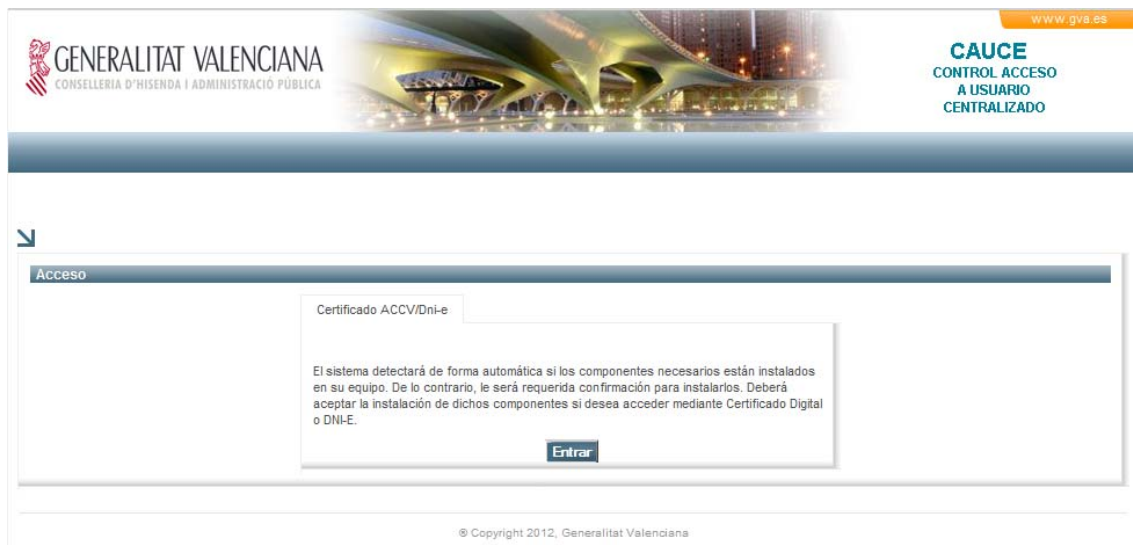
GENERALITAT VALENCIANA
CONSELLERIA D'HISENDA I ADMINISTRACIÓ PÚBLICA

www.gva.es

CAUCE
CONTROL ACCESO A USUARIO CENTRALIZADO

Acceso

Certificado ACCV/Dni-e

El sistema detectará de forma automática si los componentes necesarios están instalados en su equipo. De lo contrario, le será requerida confirmación para instalarlos. Deberá aceptar la instalación de dichos componentes si desea acceder mediante Certificado Digital o DNI-E.

Entrar

® Copyright 2012, Generalitat Valenciana